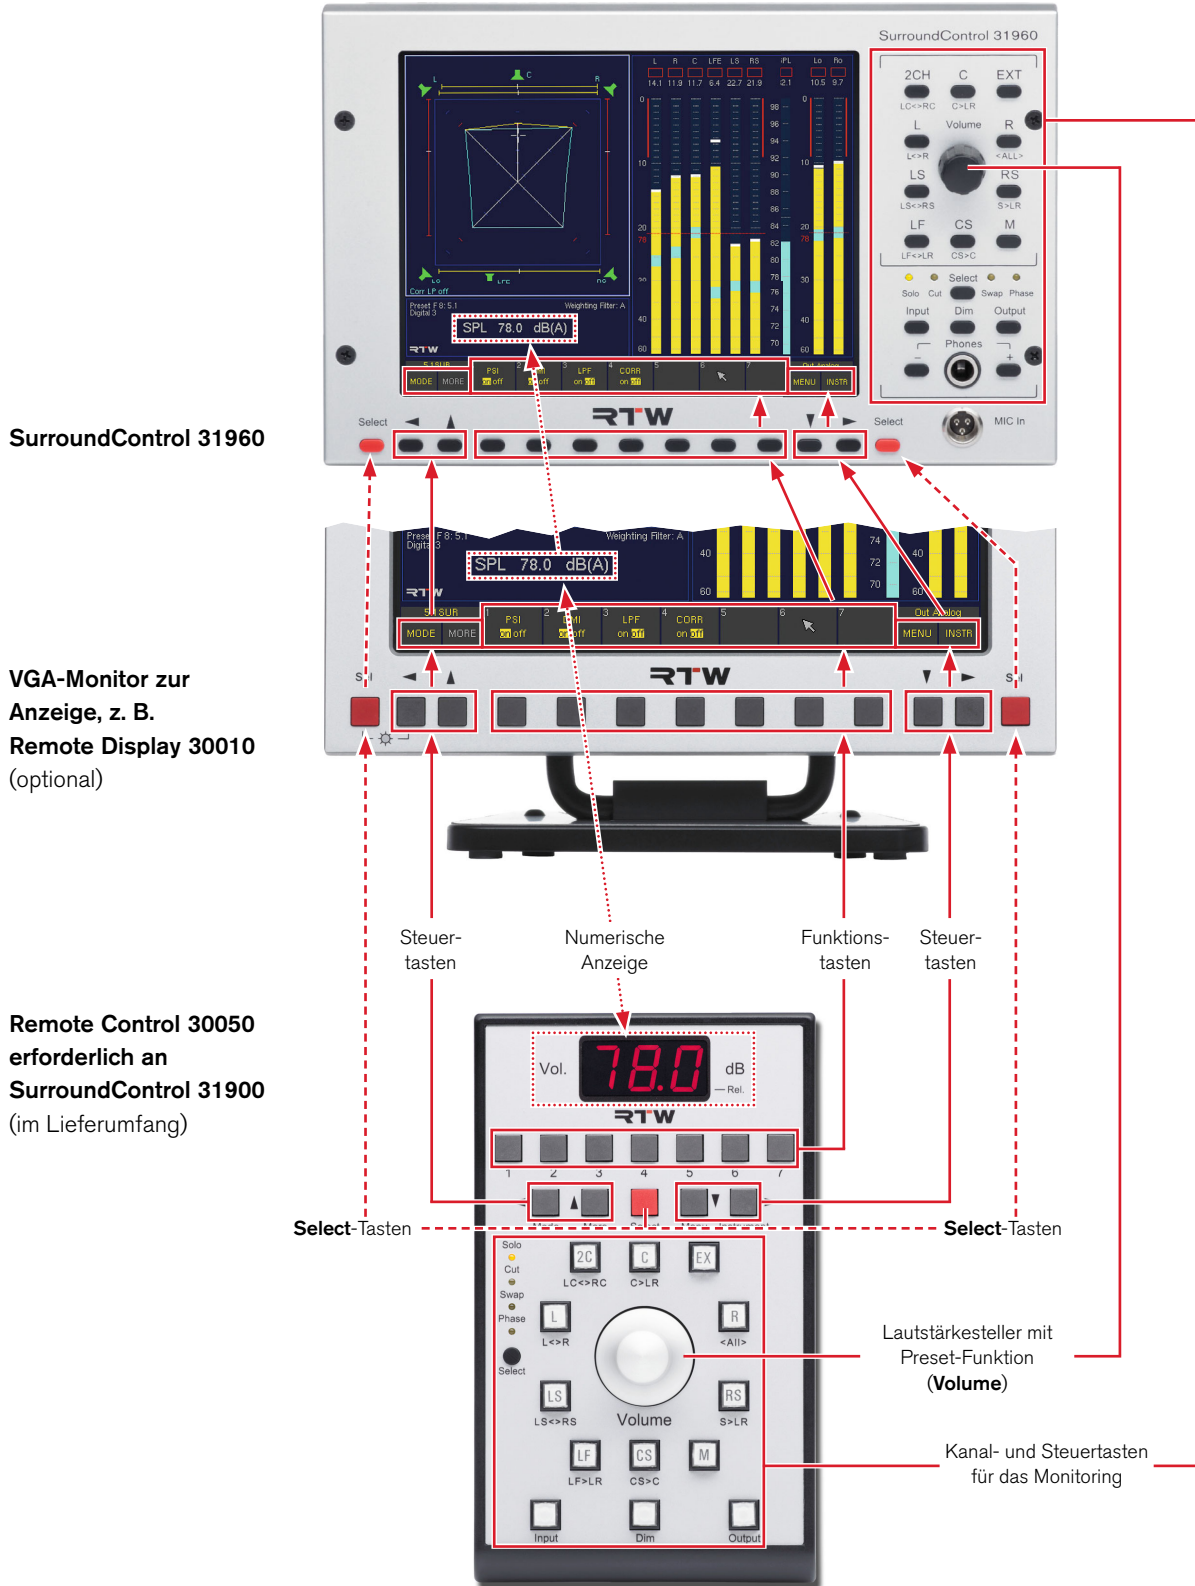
SurroundControl 31960

2CH C EXT
LC<>RC C>LR
L Volume R
L<>R <ALL>
LS RS
LS<>RS S>LR
LF CS M
LF<>LR CS>C
Select
Solo Cut Swap Phase
Input Dim Output
Phones
MIC In

L R C LFE LS RS iPL Lo Ro
14.1 11.9 11.7 6.4 22.7 21.9 21 10.5 9.7

Corr LP off
Preset F8: 5.1
Digital 3
Weighting Filter: A
SPL 78.0 dB(A)
RTW
5.1 SUR
MODE MORE
PSI on off
LPF on off
CORR on off
Out Analog
MENU INSTR

Select
RTW
Select

SurroundControl 31960

Preset F8: 5.1
Digital 3
Weighting Filter: A
SPL 78.0 dB(A)
RTW
5.1 SUR
MODE MORE
PSI on off
LPF on off
CORR on off
Out Analog
MENU INSTR
RTW

VGA-Monitor zur Anzeige, z. B. Remote Display 30010 (optional)

Steuer-tasten
Numerische Anzeige
Funktions-tasten
Steuer-tasten

Remote Control 30050 erforderlich an SurroundControl 31900 (im Lieferumfang)

Vol. 78.0 dB
Rel.
RTW
1 2 3 4 5 6 7

Select-Tasten
Select-Tasten

Solo
Cut
Swap
Phase
Select
2C C EX
LC<>RC C>LR
L R
L<>R <All>
LS RS
LS<>RS Volume S>LR
LF CS M
LF>LR CS>C
Input Dim Output

Lautstärkesteller mit Preset-Funktion (Volume)

Kanal- und Steuertasten für das Monitoring